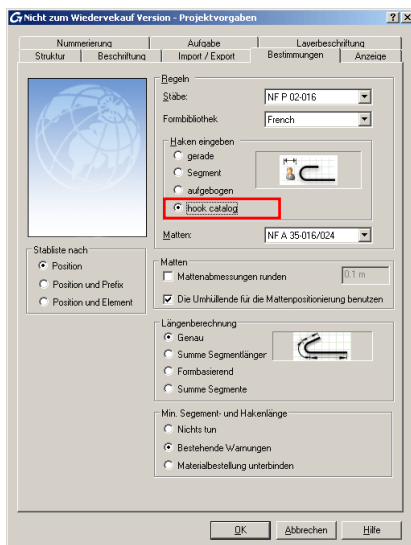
Nicht zum Wiederverkauf Version - Projektvorgaben

?
X

Nummerierung
Aufgabe
Laverbeschriftung
Struktur
Beschriftung
Import / Export
Bestimmungen
Anzeige

Regeln

Stäbe:
NF P 02-016

Formbibliothek
French

Haken eingeben

gerade

Segment

aufgebogen

hook catalog

Matten:
NF A 35-016/024

Stabliste nach

Position

Position und Prefix

Position und Element

Matten

Mattenabmessungen runden
0.1 m

Die Umhüllende für die Mattenpositionierung benutzen

Längenberechnung

Genau

Summe Segmentlänger

Formbasierend

Summe Segmente

Min. Segement- und Hakenlänge

Nichts tun

Bestehende Warnungen

Materialbestellung unterbinden

OK
Abbrechen
Hilfe